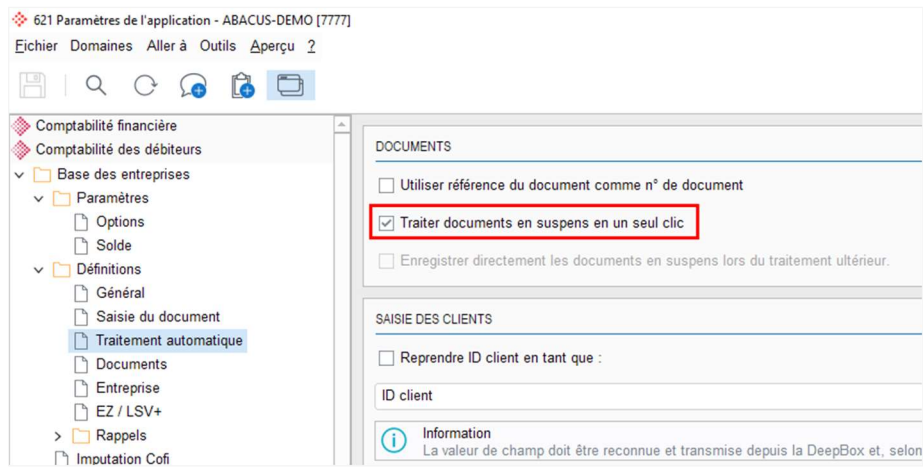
621 Paramètres de l'application - ABACUS-DEMO [7777]

Fichier Domaines Aller à Outils Aperçu ?

Comptabilité financière
Comptabilité des débiteurs
Base des entreprises
Paramètres
Options
Solde
Définitions
Général
Saisie du document
Traitement automatique
Documents
Entreprise
EZ / LSV+
Rappels
Imputation Cofi

DOCUMENTS

Utiliser référence du document comme n° de document

Traiter documents en suspens en un seul clic

Enregistrer directement les documents en suspens lors du traitement ultérieur.

SAISIE DES CLIENTS

Reprendre ID client en tant que :

ID client

Information
La valeur de champ doit être reconnue et transmise depuis la DeepBox et, selon